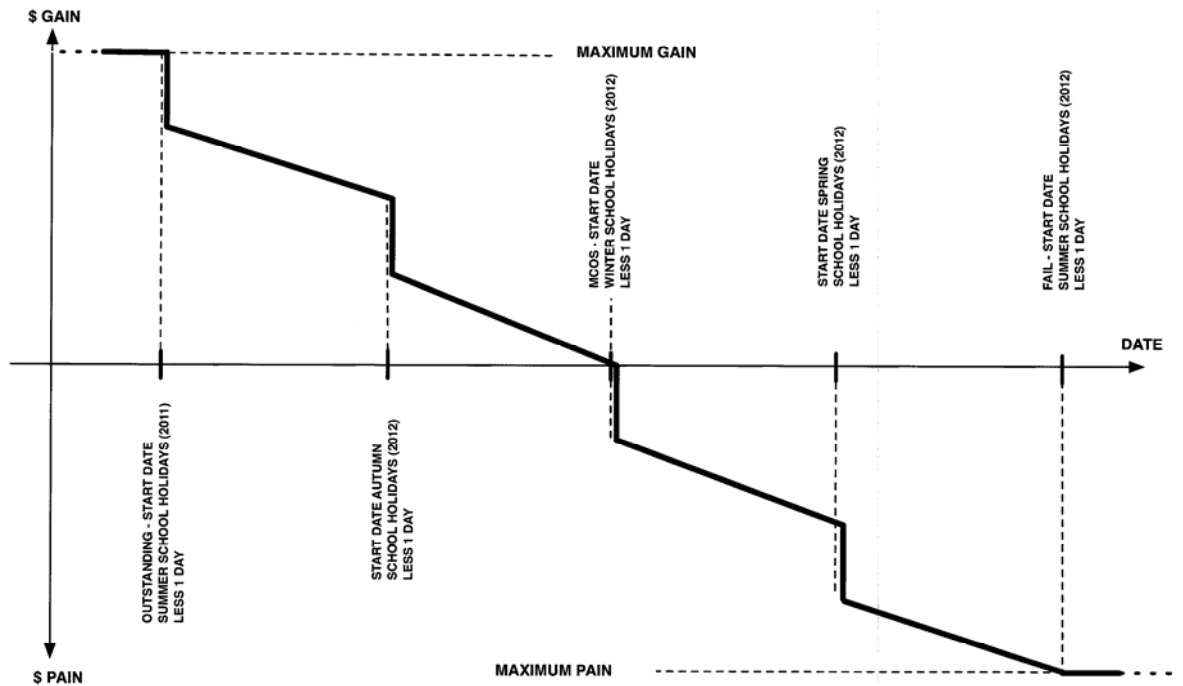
$ GAIN

MAXIMUM GAIN

MCOS - START DATE WINTER SCHOOL HOLIDAYS (2012) LESS 1 DAY

START DATE SPRING SCHOOL HOLIDAYS (2012) LESS 1 DAY

FAIL - START DATE SUMMER SCHOOL HOLIDAYS (2012) LESS 1 DAY

DATE

OUTSTANDING - START DATE SUMMER SCHOOL HOLIDAYS (2011) LESS 1 DAY

START DATE AUTUMN SCHOOL HOLIDAYS (2012) LESS 1 DAY

MAXIMUM PAIN

$ PAIN